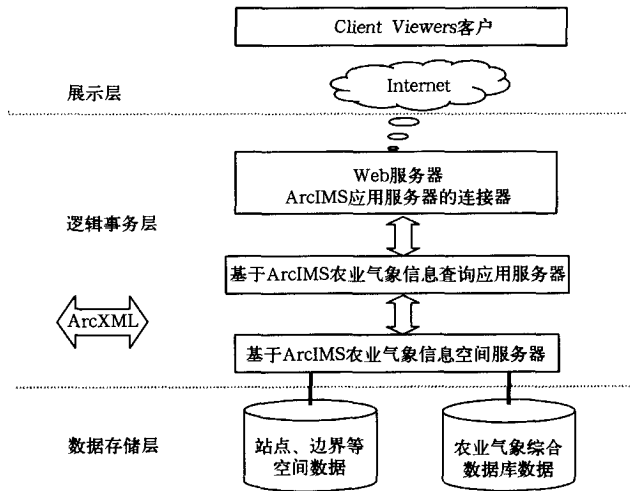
Client Viewers客户

展示层

Internet

Web服务器
ArcIMS应用服务器的连接器

逻辑事务层

基于ArcIMS农业气象信息查询应用服务器

ArcXML

基于ArcIMS农业气象信息空间服务器

数据存储层

站点、边界等
空间数据

农业气象综合
数据库数据